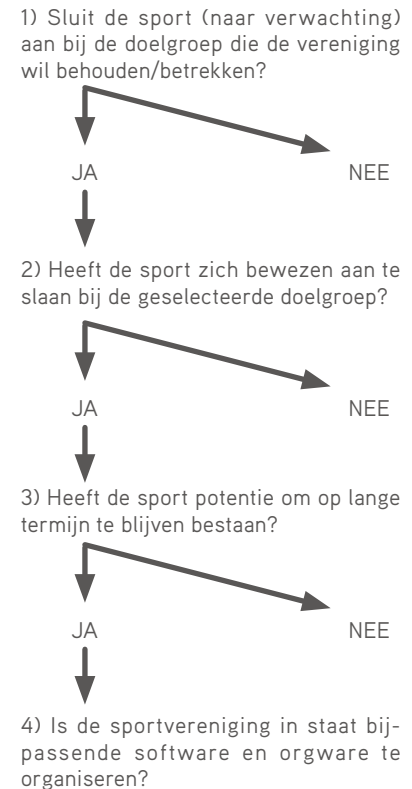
1) Sluit de sport (naar verwachting) aan bij de doelgroep die de vereniging wil behouden/betrekken?

JA

NEE

2) Heeft de sport zich bewezen aan te slaan bij de geselecteerde doelgroep?

JA

NEE

3) Heeft de sport potentie om op lange termijn te blijven bestaan?

JA

NEE

4) Is de sportvereniging in staat bijpassende software en orgware te organiseren?